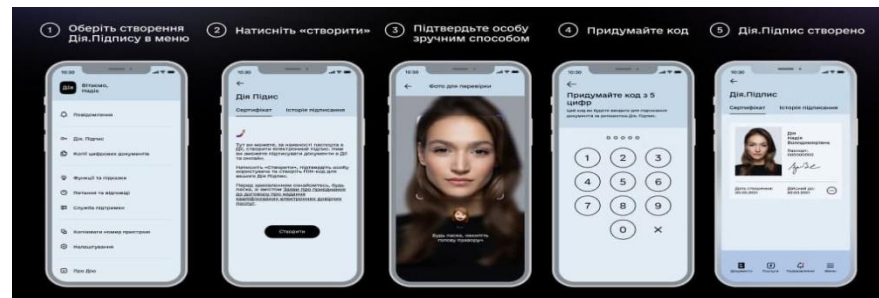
① Оберіть створення Дія.Підпису в меню

② Натисніть «створити»

③ Підтвердьте особу зручним способом

④ Придумайте код

⑤ Дія.Підпис створено

10:30

Дія

Вітаємо, Надія

Повідомлення

Дія.Підпис

Копії цифрових документів

Функції та підказки

Питання та відповіді

Служба підтримки

Копіювати номер пристрою

Налаштування

Про Дію

10:30

Дія.Підпис

Сертифікат

Історія підписання

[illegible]

Створити

10:30

Фото для перевірки

Будь ласка, нахиліть голову праворуч

10:30

Придумайте код з 5 цифр

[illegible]

1 2 3

4 5 6

7 8 9

0

10:30

Дія.Підпис

Сертифікат

Історія підписання

Дія Надія Володимирівна

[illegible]

Дата створення: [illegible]

Дійсний до: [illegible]

Документи

Послуги

Повідомлення

Меню